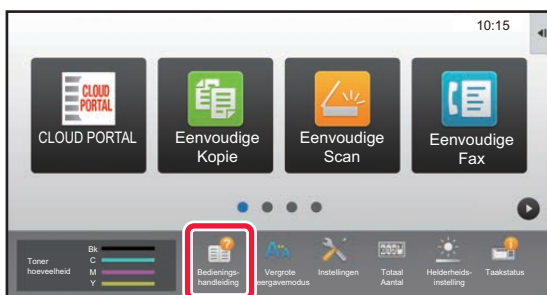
10:15

CLOUD PORTAL

CLOUD PORTAL

Eenvoudige Kopie

Eenvoudige Scan

Eenvoudige Fax

Toner hoeveelheid

Bk
C
M
Y

Bedieningshandleiding

Vergrote eergavemodus

Instellingen

Totaal Aantal

Helderheidsinstelling

Taakstatus